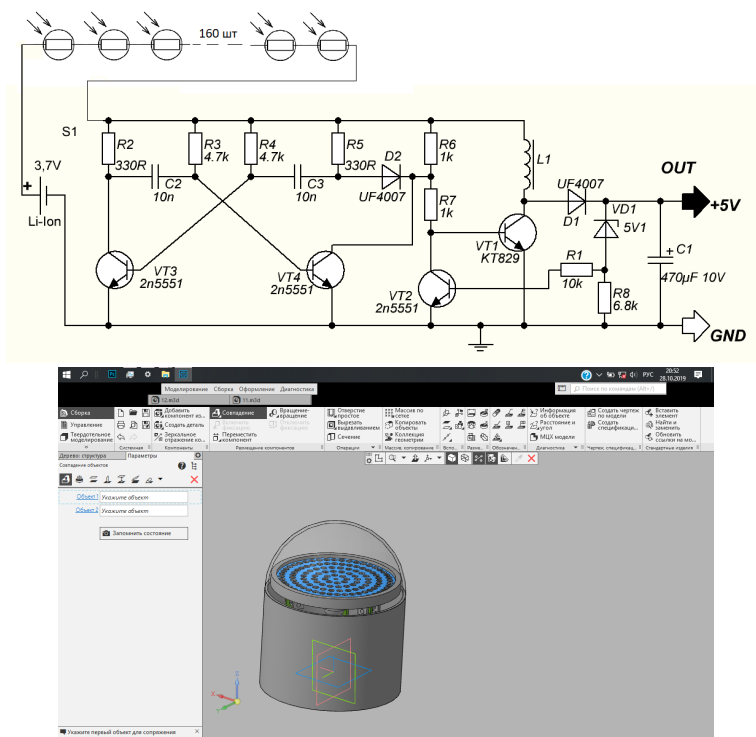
160 шт

S1

3,7V

Li-Ion

R2
330R

R3
4.7k

R4
4.7k

R5
330R

R6
1k

R7
1k

C2
10n

C3
10n

D2
UF4007

L1

VT3
2n5551

VT4
2n5551

VT1
KT829

VT2
2n5551

UF4007
D1

VD1
5V1

R1
10k

R8
6.8k

C1
470μF 10V

OUT

+5V

GND

Моделирование Сборка Оформление Диагностика

12.m3d

11.m3d

Поиск по командам (Alt+/)

РУС 20:52 28.10.2019

Сборка

Управление

Твердотельное моделирование

Добавить компонент из...

Создать деталь

Зеркальное отражение ко...

Переместить компонент

Совпадение

Вращение-вращение

Отверстие простое

Вырезать выдавливанием

Сечение

Массив по сетке

Копировать объекты

Коллекция геометрии

Информация об объекте

Расстояние и угол

МЦХ модели

Создать чертеж по модели

Создать спецификацию...

Вставить элемент

Найти и заменить

Обновить ссылки на мо...

Системная

Компоненты

Размещение компонентов

Операции

Массив, копирование

Вспо...

Разме...

Обозначен...

Диагностика

Чертеж, спецификац...

Стандартные изделия

Дерево: структура

Параметры

Совпадение объектов

Объект 1

Укажите объект

Объект 2

Укажите объект

Запомнить состояние

Укажите первый объект для сопряжения